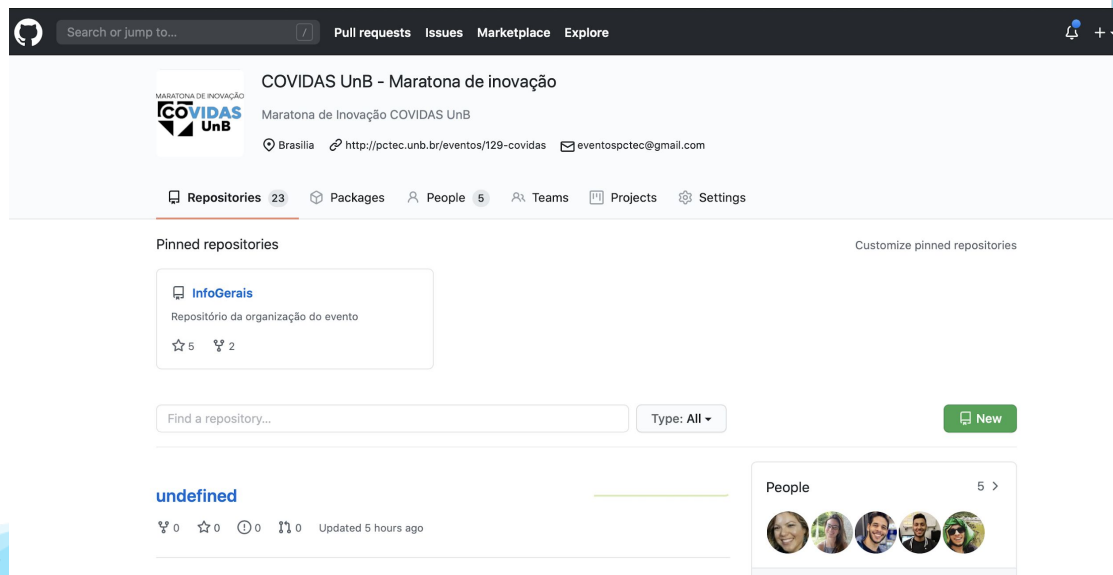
Search or jump to... /
Pull requests Issues Marketplace Explore

MARATONA DE INOVAÇÃO
COVIDAS
UnB

COVIDAS UnB - Maratona de inovação
Maratona de Inovação COVIDAS UnB
Brasilia http://pctec.unb.br/eventos/129-covidas eventospctec@gmail.com

Repositories 23 Packages People 5 Teams Projects Settings

Pinned repositories
Customize pinned repositories

InfoGerais
Repositório da organização do evento
5 2

Find a repository...
Type: All
New

undefined
0 0 0 0 Updated 5 hours ago

People
5